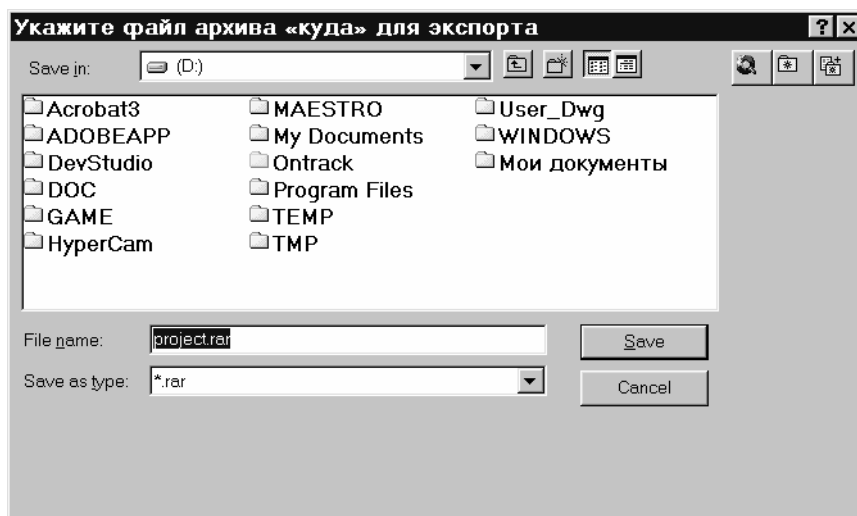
Укажите файл архива «куда» для экспорта

? ×

Save in: (D:)

Acrobat3
ADOBEAPP
DevStudio
DOC
GAME
HyperCam

MAESTRO
My Documents
Ontrack
Program Files
TEMP
TMP

User_Dwg
WINDOWS
Мои документы

File name: project.rar

Save as type: *.rar

Save

Cancel